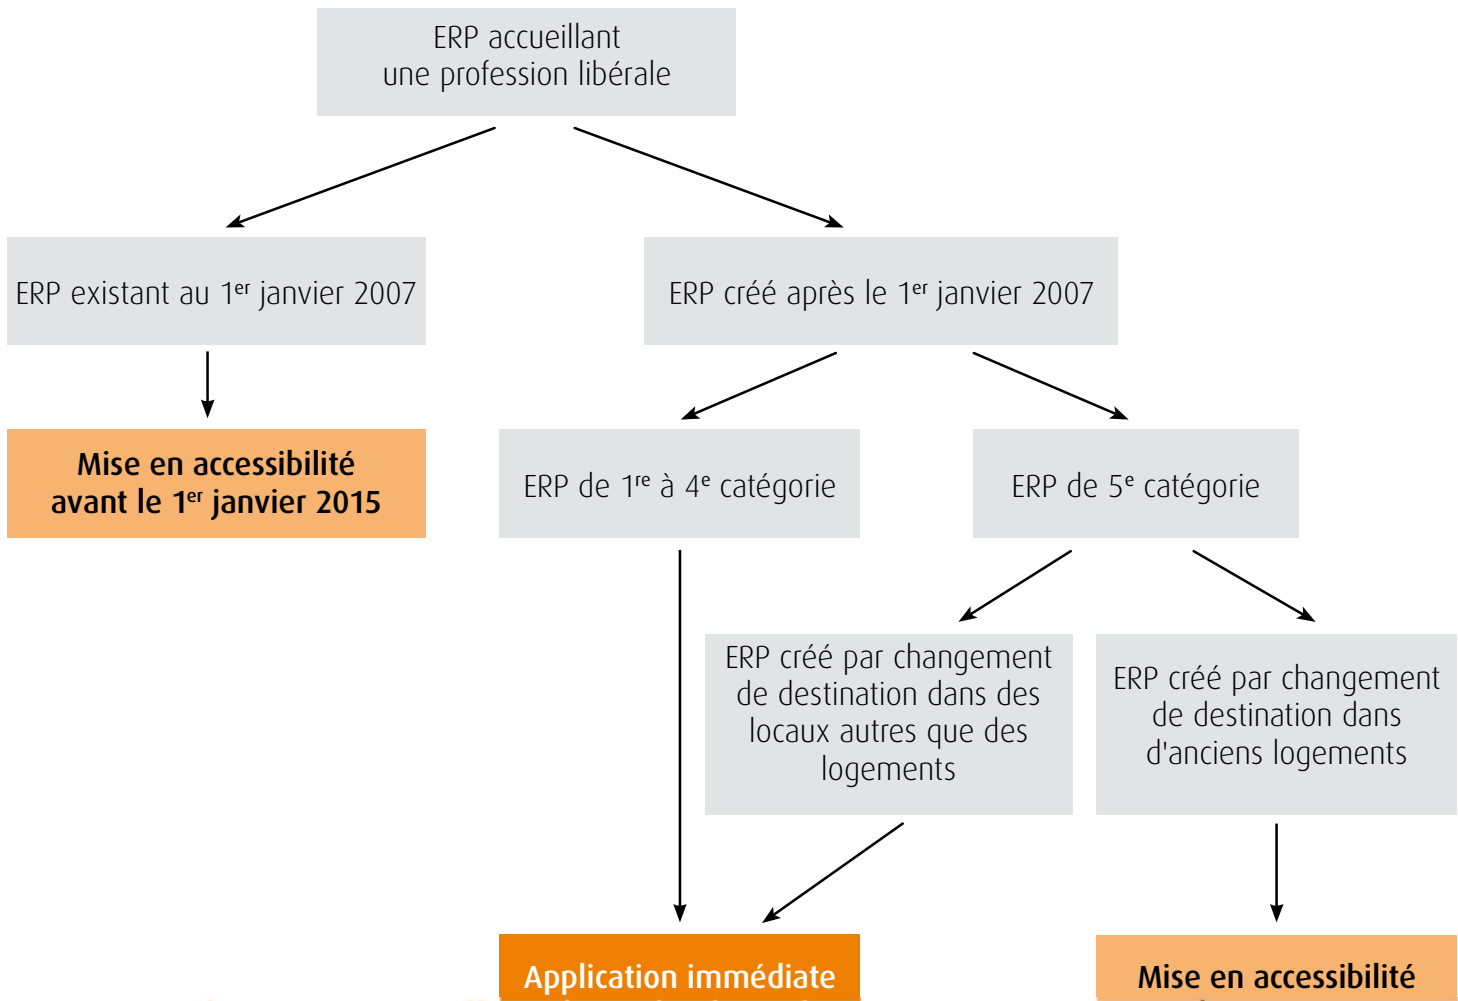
ERP accueillant une profession libérale

ERP existant au 1$^{er}$ janvier 2007

ERP créé après le 1$^{er}$ janvier 2007

Mise en accessibilité avant le 1$^{er}$ janvier 2015

ERP de 1$^{re}$ à 4$^{e}$ catégorie

ERP de 5$^{e}$ catégorie

ERP créé par changement de destination dans des locaux autres que des logements

ERP créé par changement de destination dans d'anciens logements

Application immédiate

Mise en accessibilité